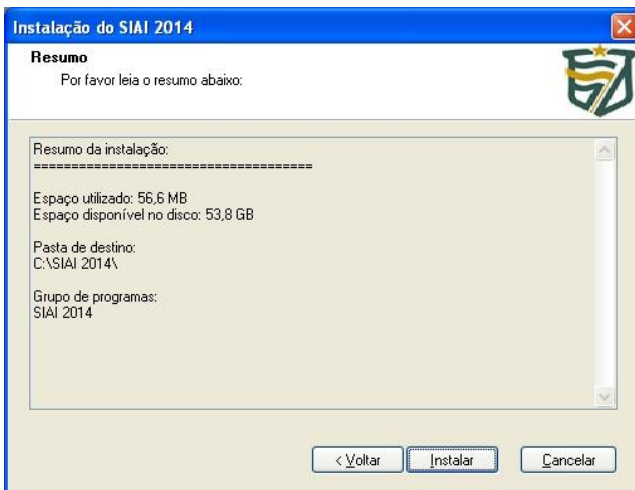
Instalação do SIAI 2014

Resumo

Por favor leia o resumo abaixo:

Resumo da instalação:
=====================================

Espaço utilizado: 56,6 MB
Espaço disponível no disco: 53,8 GB

Pasta de destino:
C:\SIAI 2014\

Grupo de programas:
SIAI 2014

< Voltar

Instalar

Cancelar